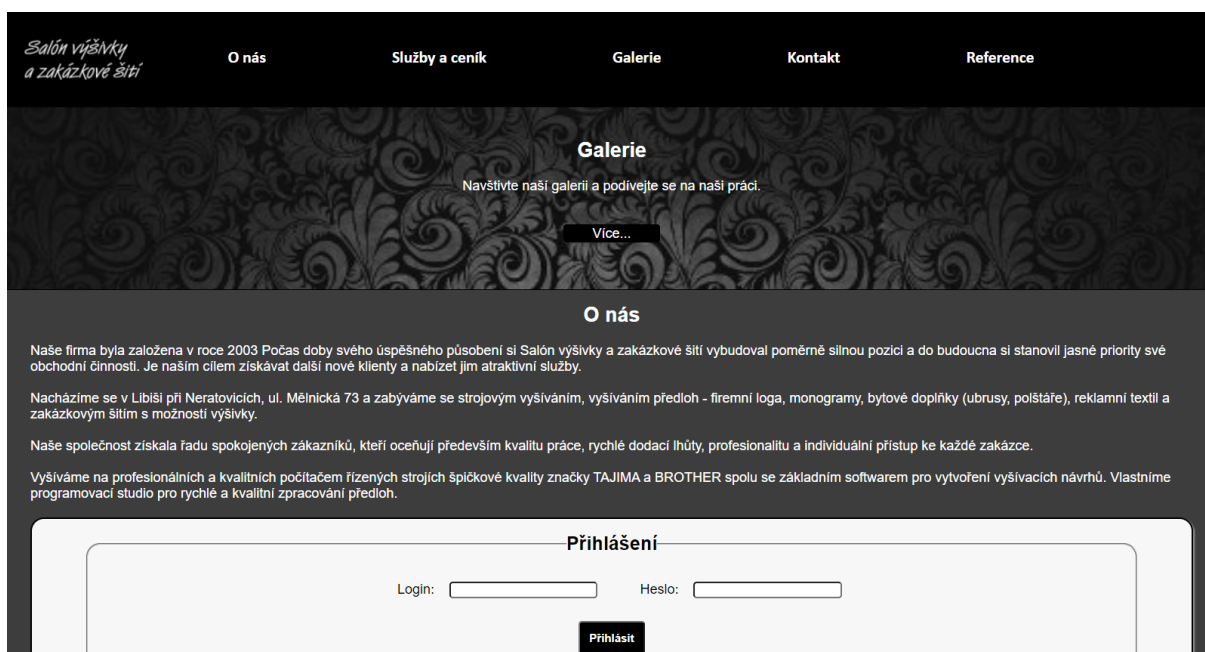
Salón výšivky a zakázkové šití

O nás

Služby a ceník

Galerie

Kontakt

Reference

Galerie

Navštivte naši galerii a podívejte se na naši práci.

Více...

O nás

Naše firma byla založena v roce 2003 Počas doby svého úspěšného působení si Salón výšivky a zakázkové šití vybudoval poměrně silnou pozici a do budoucna si stanovil jasné priority své obchodní činnosti. Je naším cílem získávat další nové klienty a nabízet jim atraktivní služby.

Nacházíme se v Libiši při Neratovicích, ul. Mělnická 73 a zabýváme se strojovým vyšíváním, vyšíváním předloh - firemní loga, monogramy, bytové doplňky (ubrusy, polštáře), reklamní textil a zakázkovým šitím s možností výšivky.

Naše společnost získala řadu spokojených zákazníků, kteří oceňují především kvalitu práce, rychlé dodací lhůty, profesionalitu a individuální přístup ke každé zakázce.

Vyšíváme na profesionálních a kvalitních počítačem řízených strojích špičkové kvality značky TAJIMA a BROTHER spolu se základním softwarem pro vytvoření vyšívacích návrhů. Vlastníme programovací studio pro rychlé a kvalitní zpracování předloh.

Přihlášení

Login:

Heslo:

Přihlásit